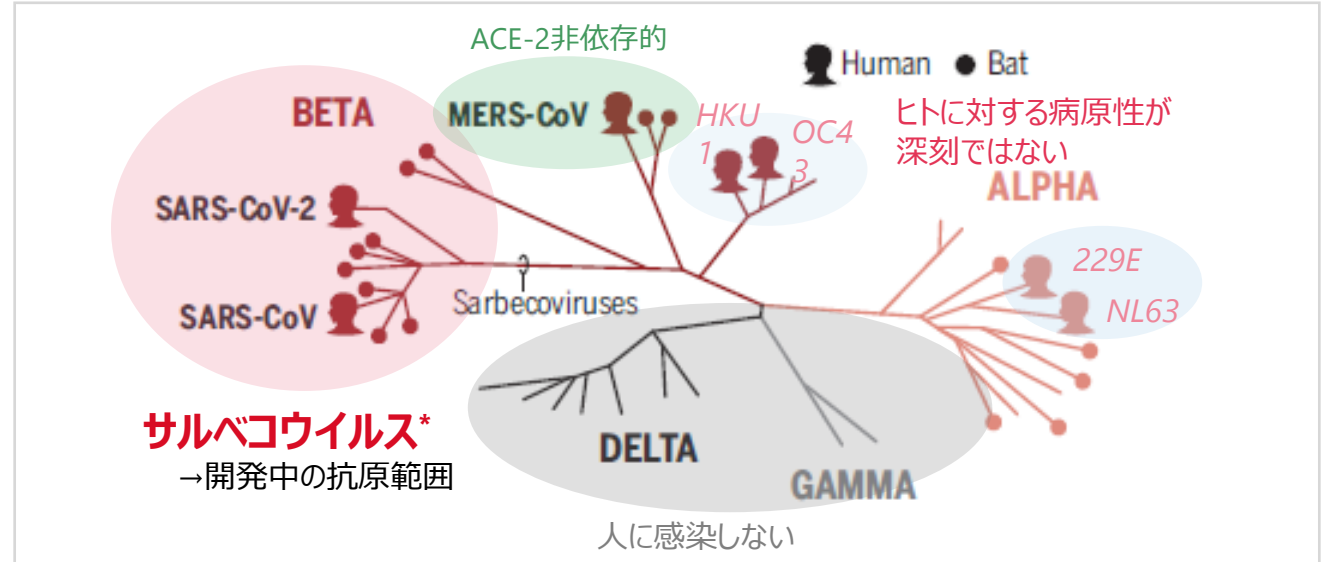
ACE-2非依存的

Human ● Bat

BETA

MERS-CoV

HKU1

OC43

ヒトに対する病原性が深刻ではない

ALPHA

SARS-CoV-2

229E

NL63

Sarbecoviruses

SARS-CoV

サルベコウイルス*
→開発中の抗原範囲

DELTA

GAMMA

人に感染しない